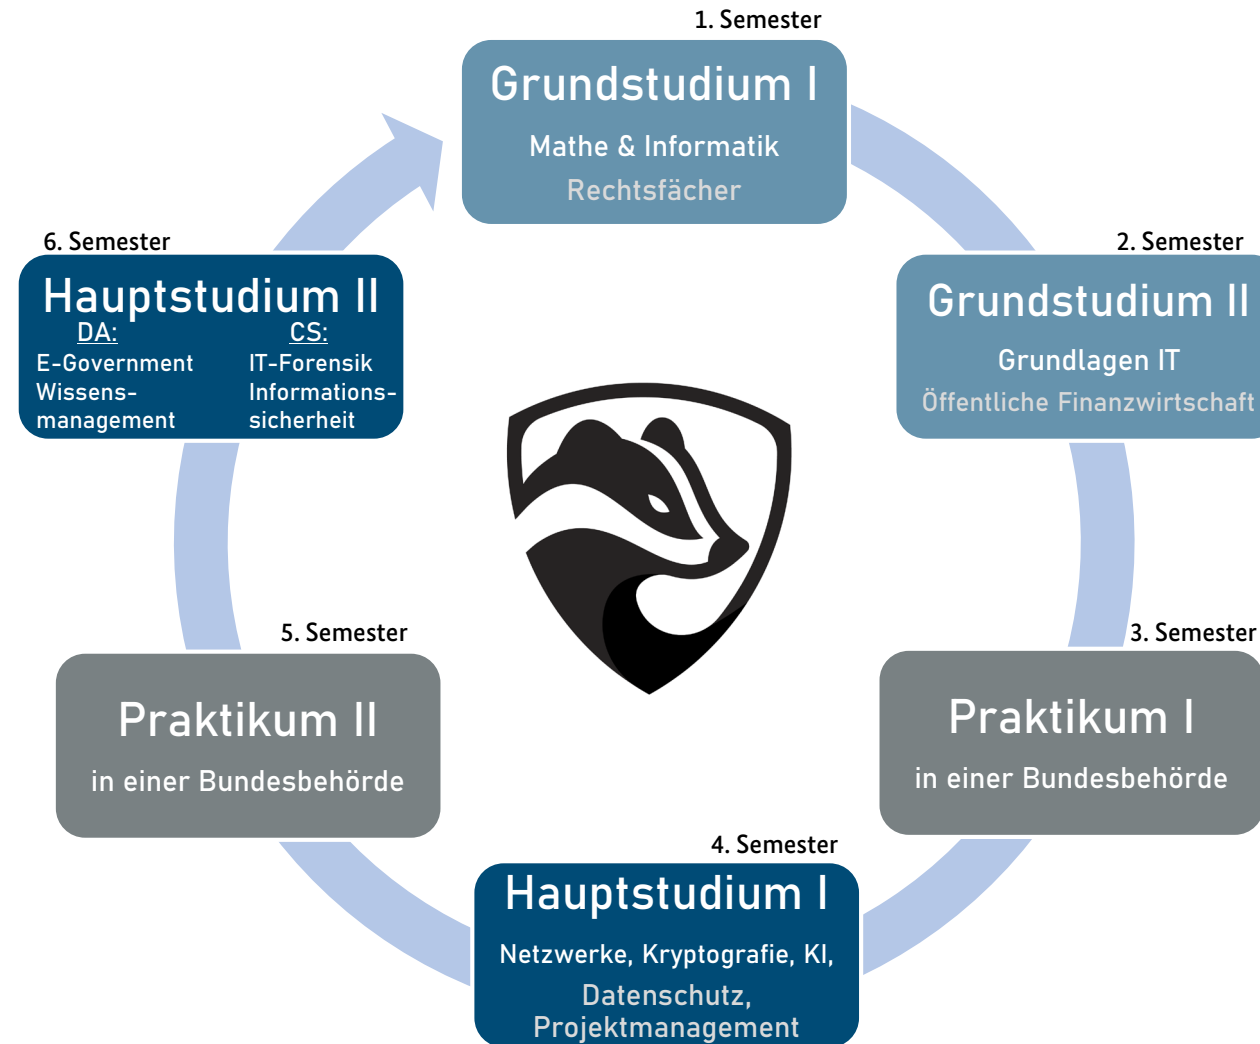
1. Semester

Grundstudium I

Mathe & Informatik

Rechtsfächer

2. Semester

Grundstudium II

Grundlagen IT

Öffentliche Finanzwirtschaft

3. Semester

Praktikum I

in einer Bundesbehörde

4. Semester

Hauptstudium I

Netzwerke, Kryptografie, KI,

Datenschutz, Projektmanagement

5. Semester

Praktikum II

in einer Bundesbehörde

6. Semester

Hauptstudium II

DA:
E-Government
Wissensmanagement

CS:
IT-Forensik
Informationssicherheit